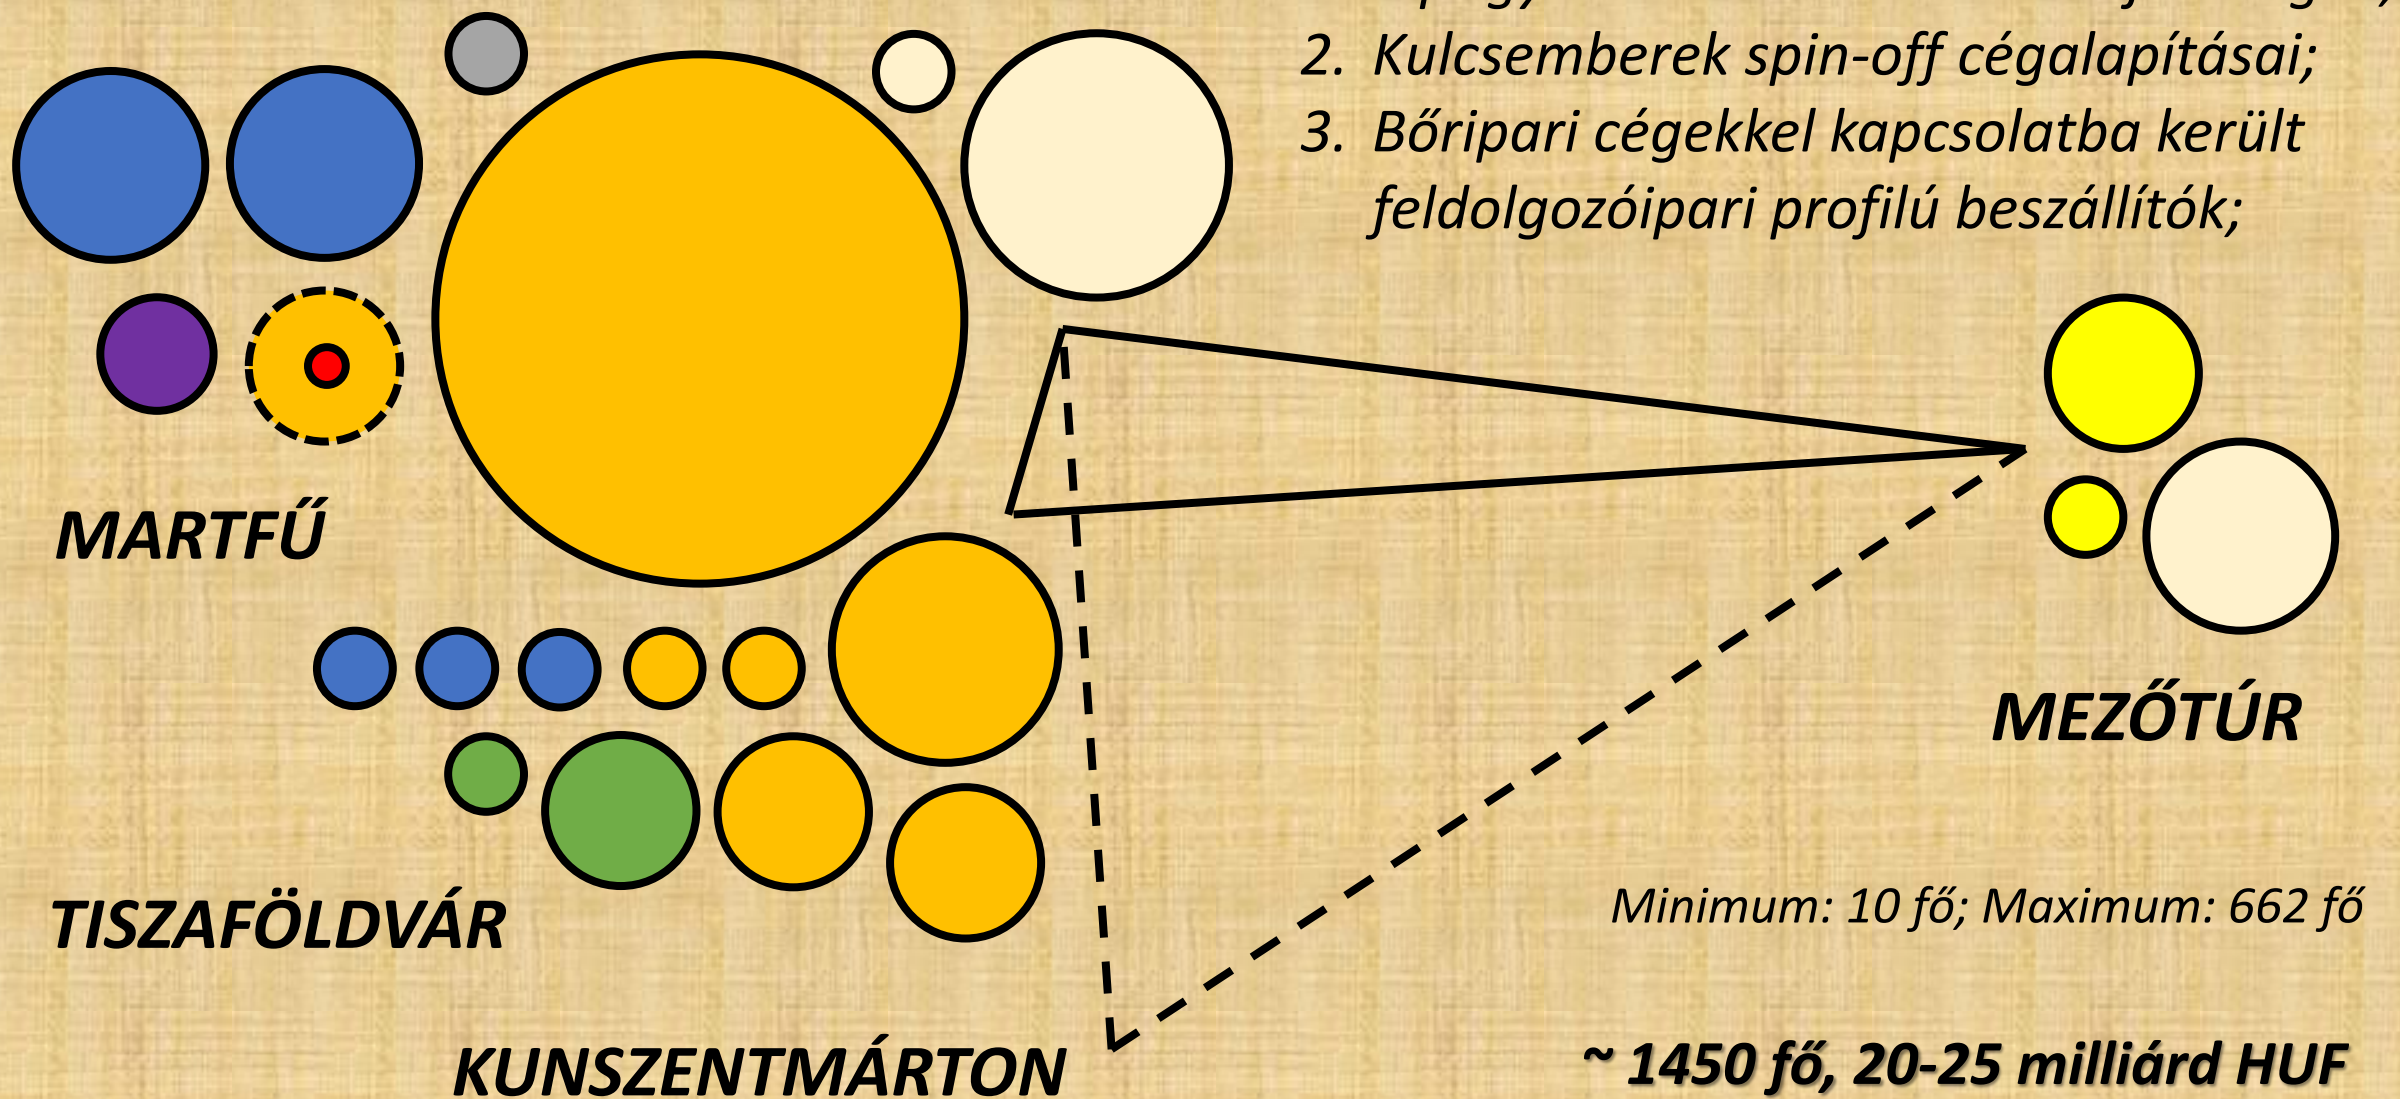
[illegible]
2. Kulcsemberek spin-off cégalapításai;
3. Bőripari cégekkel kapcsolatba került feldolgozóipari profilú beszállítók;

MARTFŰ

MEZŐTÚR

TISZAFÖLDVÁR

Minimum: 10 fő; Maximum: 662 fő

KUNSZENTMÁRTON

~ 1450 fő, 20-25 milliárd HUF